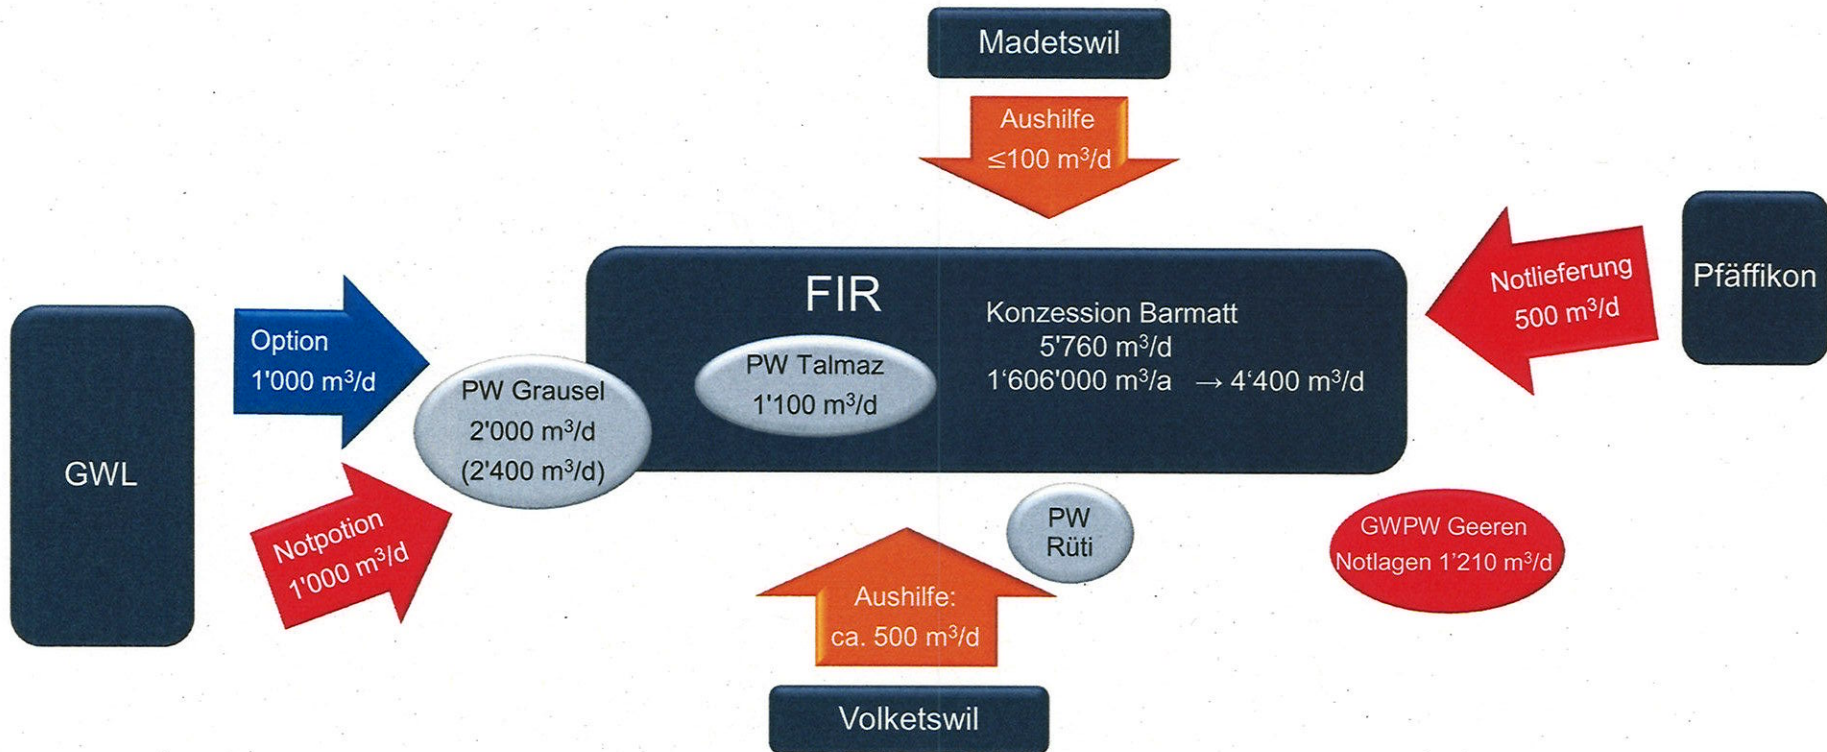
Madetswil

Aushilfe
≤100 m$^3$/d

Pfäffikon

Notlieferung
500 m$^3$/d

GWL

Option
1'000 m$^3$/d

Notpotion
1'000 m$^3$/d

FIR

PW Grausel
2'000 m$^3$/d
(2'400 m$^3$/d)

PW Talmaz
1'100 m$^3$/d

Konzession Barmatt
5'760 m$^3$/d
1‘606'000 m$^3$/a → 4‘400 m$^3$/d

PW
Rüti

GWPW Geeren
Notlagen 1'210 m$^3$/d

Aushilfe:
ca. 500 m$^3$/d

Volketswil